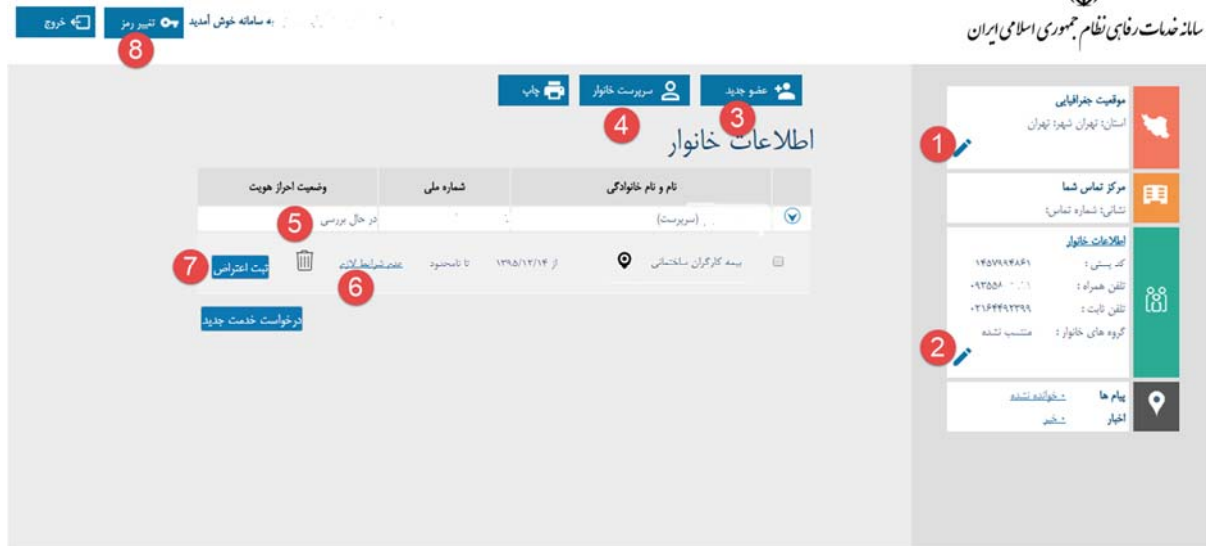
سامانه خدمات رفاهی نظام جمهوری اسلامی ایران

به سامانه خوش آمدید
تغییر رمز
خروج
8

موقعیت جغرافیایی
استان: تهران شهر: تهران
1

مرکز تماس شما
نشانی: شماره تماس:

اطلاعات خانوار
کد پستی : ۱۴۵۷۹۹۴۸۶۱
تلفن همراه : ۰۹۳۵۵۸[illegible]
تلفن ثابت : ۰۲۱۶۴۴۹۲۳۹۹
گروه های خانوار : منتسب نشده
2

پیام ها ۰ خوانده نشده
اخبار ۰ خبر

عضو جدید
3
سرپرست خانوار
4
چاپ

اطلاعات خانوار

| | نام و نام خانوادگی | شماره ملی | وضعیت احراز هویت |
|---|---|---|---|
| | (سرپرست) | | در حال بررسی |

5

بیمه کارگران ساختمانی | از ۱۳۹۵/۱۲/۱۴ | تا نامحدود | عدم شرایط لازم | ثبت اعتراض
6
7

درخواست خدمت جدید